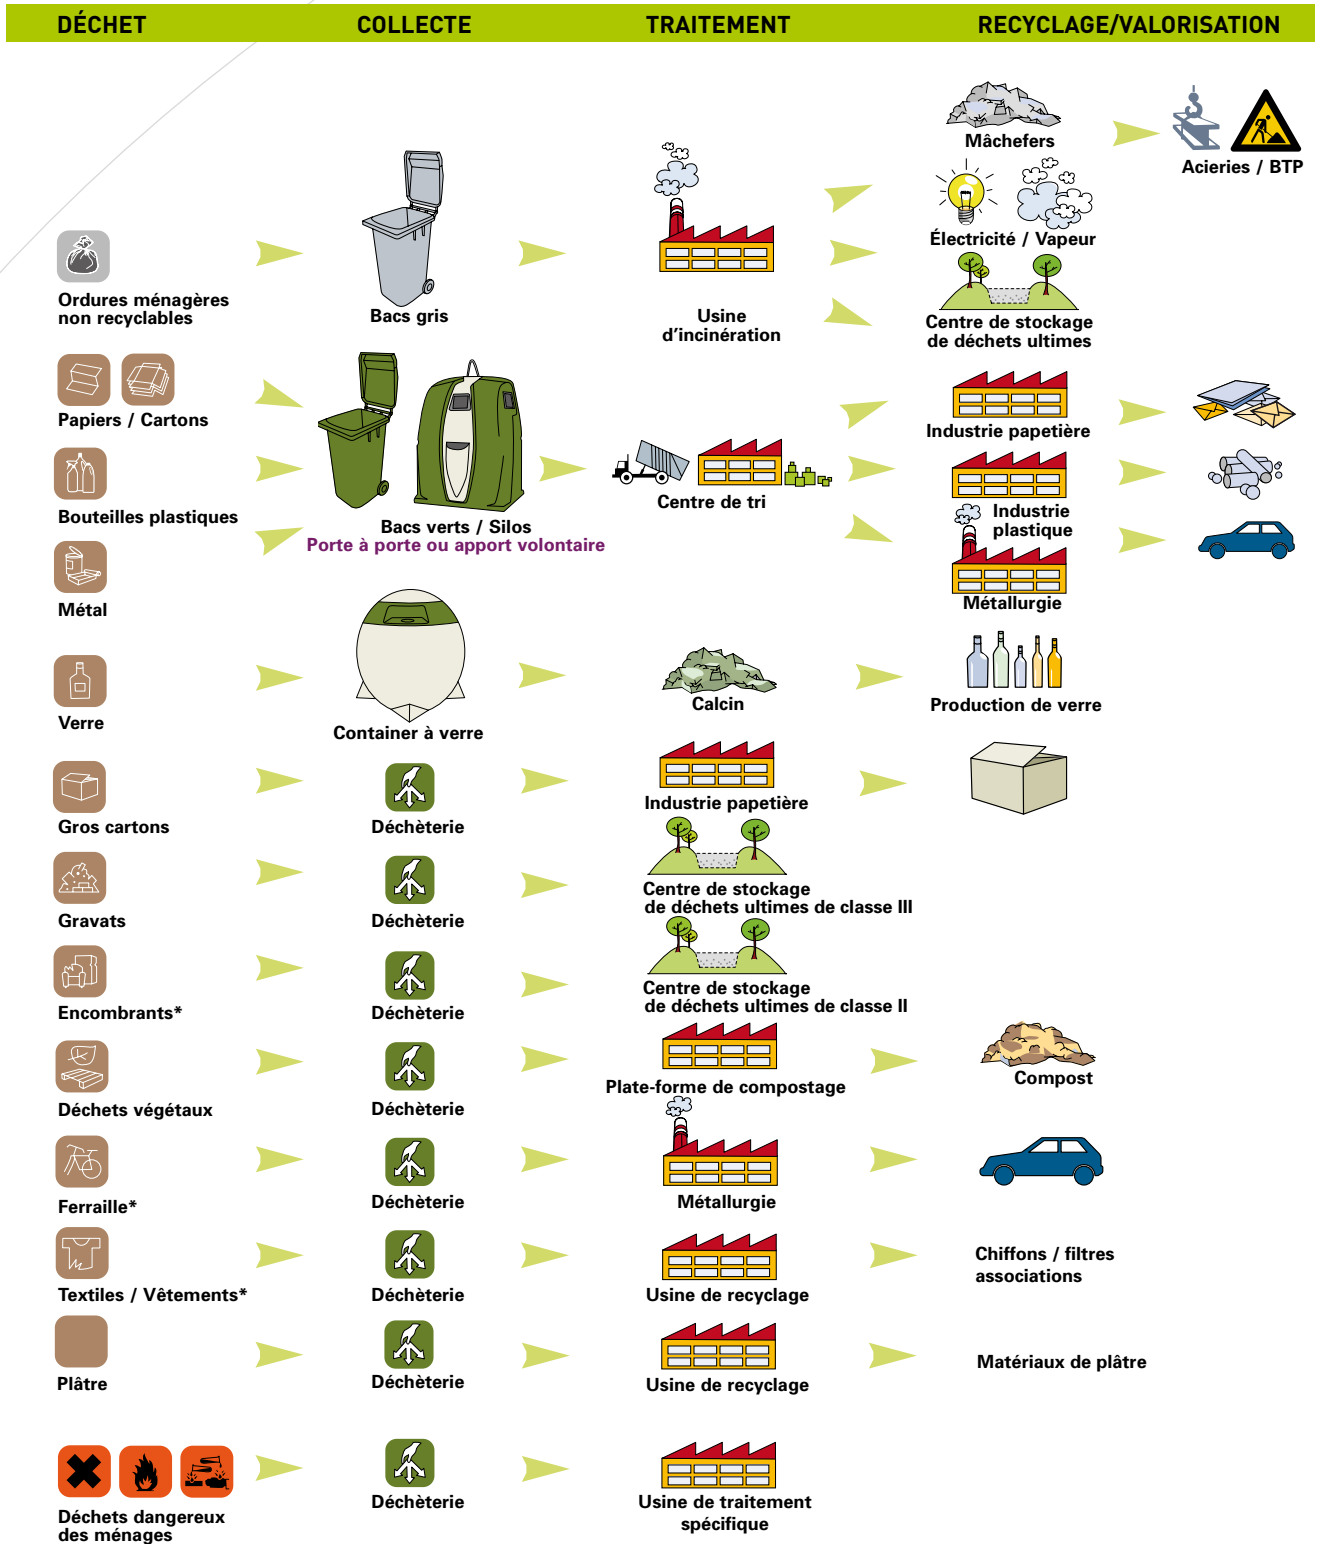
DÉCHET COLLECTE TRAITEMENT RECYCLAGE/VALORISATION

Mâchefers

Acieries / BTP

Électricité / Vapeur

Ordures ménagères non recyclables

Bacs gris

Usine d'incinération

Centre de stockage de déchets ultimes

Papiers / Cartons

Industrie papetière

Bouteilles plastiques

Centre de tri

Industrie plastique

Bacs verts / Silos
Porte à porte ou apport volontaire

Métal

Métallurgie

Verre

Container à verre

Calcin

Production de verre

Gros cartons

Déchèterie

Industrie papetière

Gravats

Déchèterie

Centre de stockage de déchets ultimes de classe III

Encombrants*

Déchèterie

Centre de stockage de déchets ultimes de classe II

Déchets végétaux

Déchèterie

Plate-forme de compostage

Compost

Ferraille*

Déchèterie

Métallurgie

Textiles / Vêtements*

Déchèterie

Usine de recyclage

Chiffons / filtres associations

Plâtre

Déchèterie

Usine de recyclage

Matériaux de plâtre

Déchets dangereux des ménages

Déchèterie

Usine de traitement spécifique